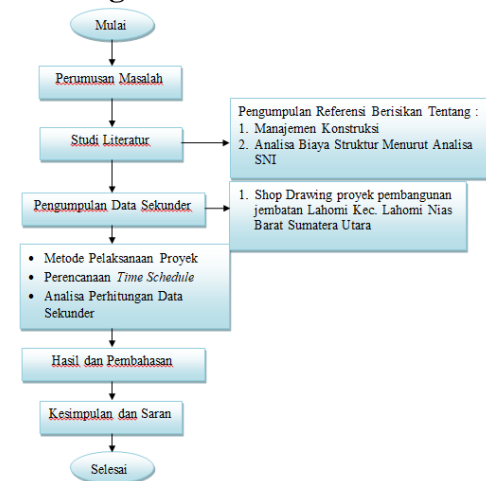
Mulai

Perumusan Masalah

Studi Literatur

Pengumpulan Referensi Berisikan Tentang :
1. Manajemen Konstruksi
2. Analisa Biaya Struktur Menurut Analisa SNI

Pengumpulan Data Sekunder

1. Shop Drawing proyek pembangunan jembatan Lahomi Kec. Lahomi Nias Barat Sumatera Utara

- Metode Pelaksanaan Proyek
- Perencanaan *Time Schedule*
- Analisa Perhitungan Data Sekunder

Hasil dan Pembahasan

Kesimpulan dan Saran

Selesai